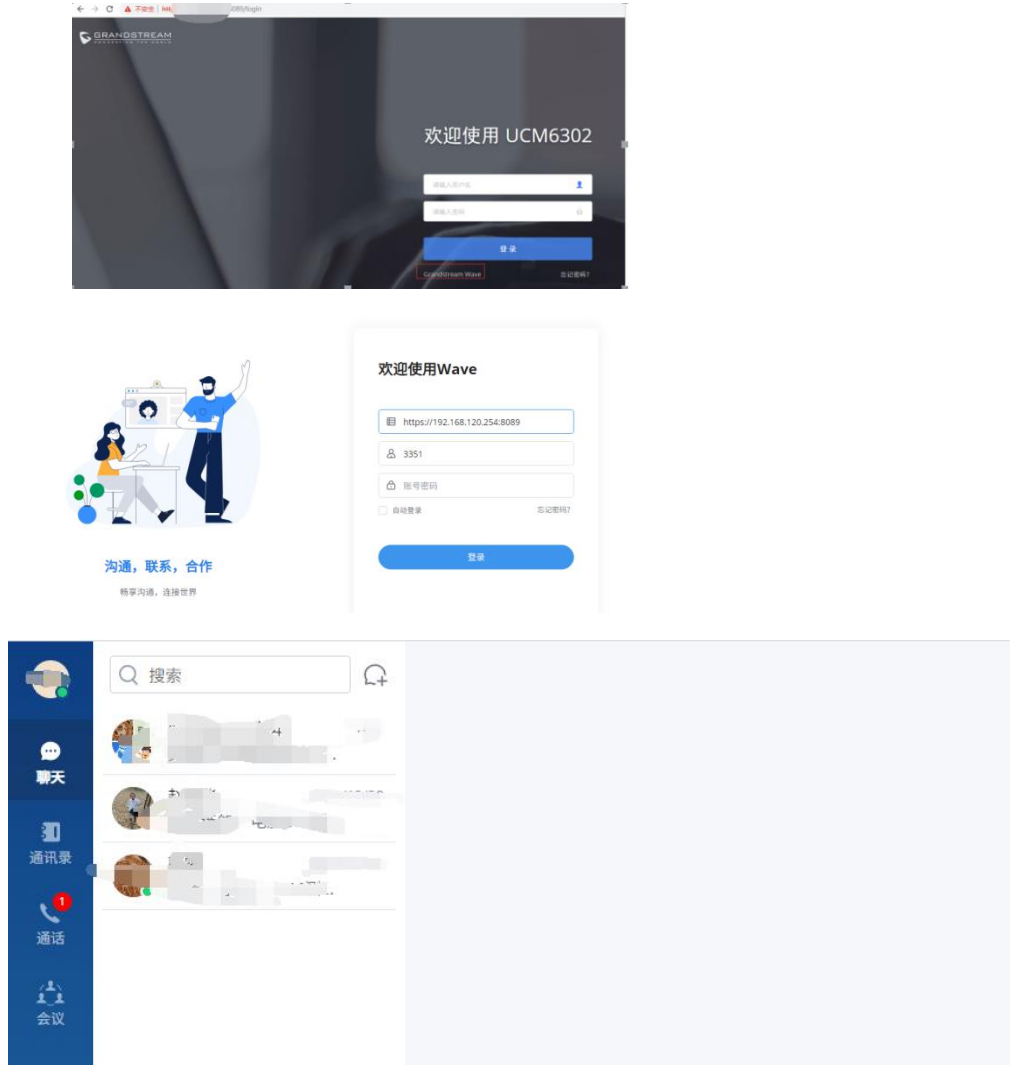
← → C ▲ 不安全 | htt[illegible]:8089/login

GRANDSTREAM

欢迎使用 UCM6302

请输入用户名

请输入密码

登录

Grandstream Wave

忘记密码?

欢迎使用Wave

https://192.168.120.254:8089

3351

账号密码

自动登录

忘记密码?

登录

沟通，联系，合作

畅享沟通，连接世界

搜索

聊天

通讯录

1

通话

会议